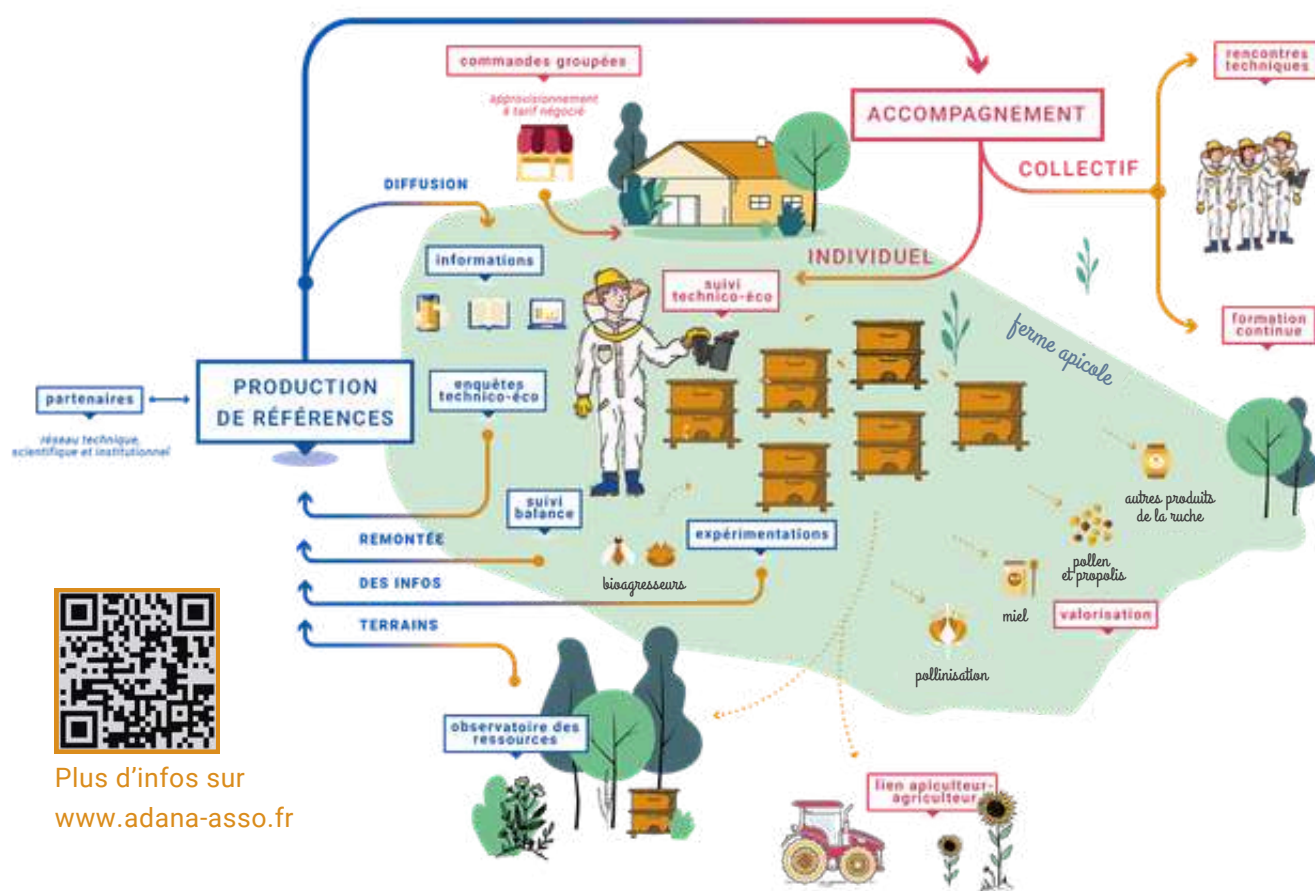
commandes groupées

approvisionnement à tarif négocié

ACCOMPAGNEMENT

COLLECTIF

rencontres techniques

formation continue

DIFFUSION

INDIVIDUEL

informations

suivi technico-éco

ferme apicole

partenaires

réseau technique, scientifique et institutionnel

PRODUCTION DE RÉFÉRENCES

enquêtes technico-éco

suivi balance

REMONTÉE

DES INFOS

TERRAINS

expérimentations

bioagresseurs

autres produits de la ruche

pollen et propolis

miel

valorisation

pollinisation

observatoire des ressources

lien apiculteur-agriculteur

Plus d’infos sur www.adana-asso.fr